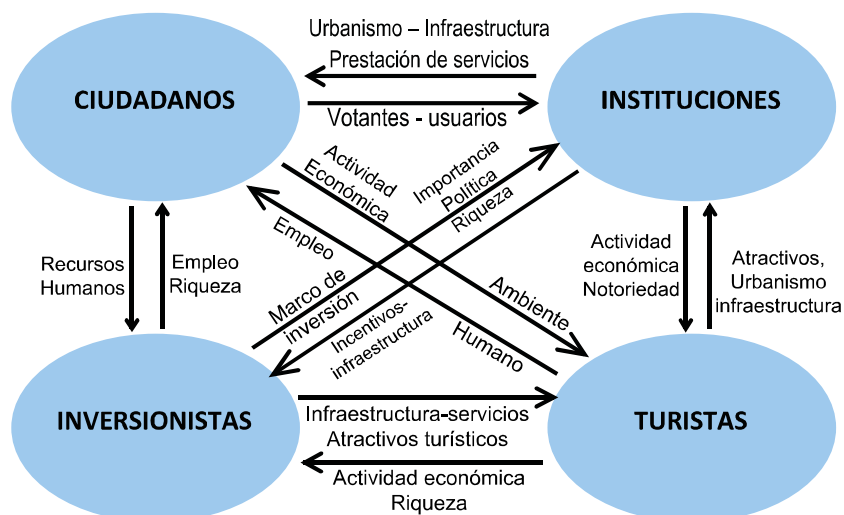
CIUDADANOS

Urbanismo – Infraestructura
Prestación de servicios

Votantes - usuarios

INSTITUCIONES

Actividad Económica

Importancia Política Riqueza

Empleo

Recursos Humanos

Empleo Riqueza

Marco de inversión

Incentivos-infraestructura

Ambiente

Humano

Actividad económica Notoriedad

Atractivos, Urbanismo infraestructura

INVERSIONISTAS

Infraestructura-servicios
Atractivos turísticos

Actividad económica
Riqueza

TURISTAS